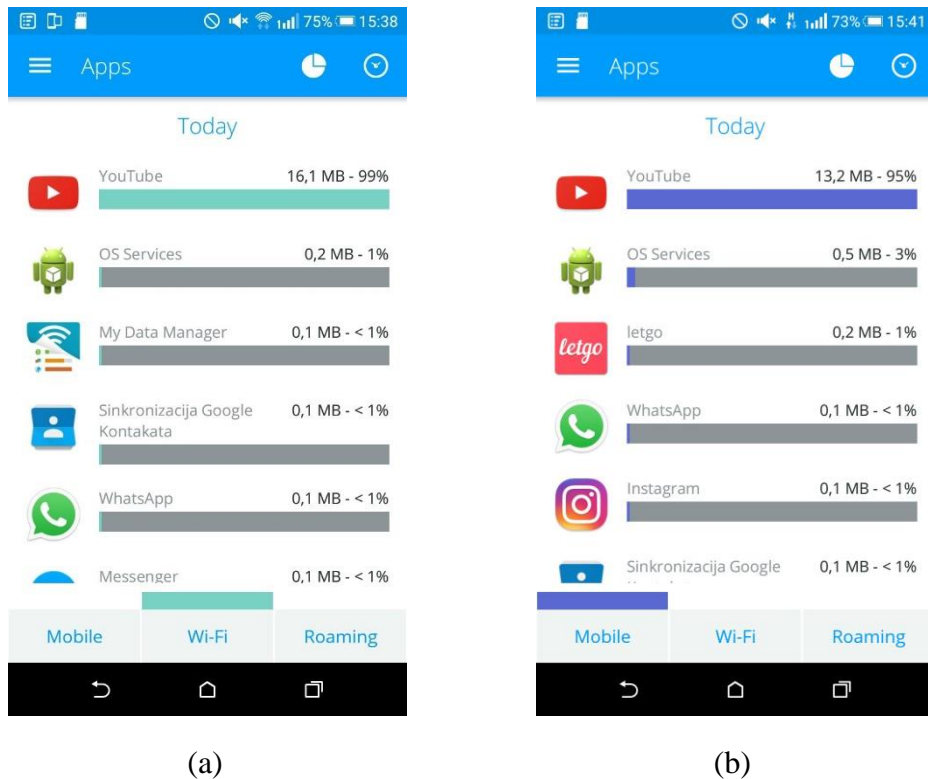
75% 15:38

Apps

Today

YouTube 16,1 MB - 99%

OS Services 0,2 MB - 1%

My Data Manager 0,1 MB - < 1%

Sinkronizacija Google Kontakata 0,1 MB - < 1%

WhatsApp 0,1 MB - < 1%

Messenger 0,1 MB - < 1%

Mobile Wi-Fi Roaming

(a)

73% 15:41

Apps

Today

YouTube 13,2 MB - 95%

OS Services 0,5 MB - 3%

letgo

letgo 0,2 MB - 1%

WhatsApp 0,1 MB - < 1%

Instagram 0,1 MB - < 1%

Sinkronizacija Google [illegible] 0,1 MB - < 1%

Mobile Wi-Fi Roaming

(b)